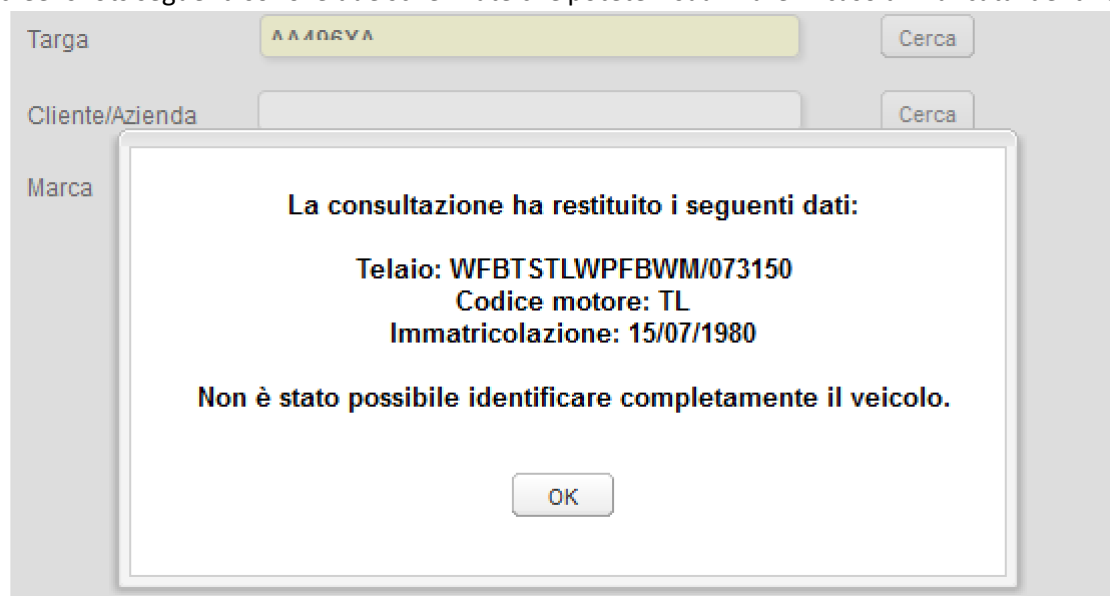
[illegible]

Targa AA406XA Cerca

Cliente/Azienda Cerca

Marca

La consultazione ha restituito i seguenti dati:

Telaio: WFBTSTLWPFBWM/073150
Codice motore: TL
Immatricolazione: 15/07/1980

Non è stato possibile identificare completamente il veicolo.

OK